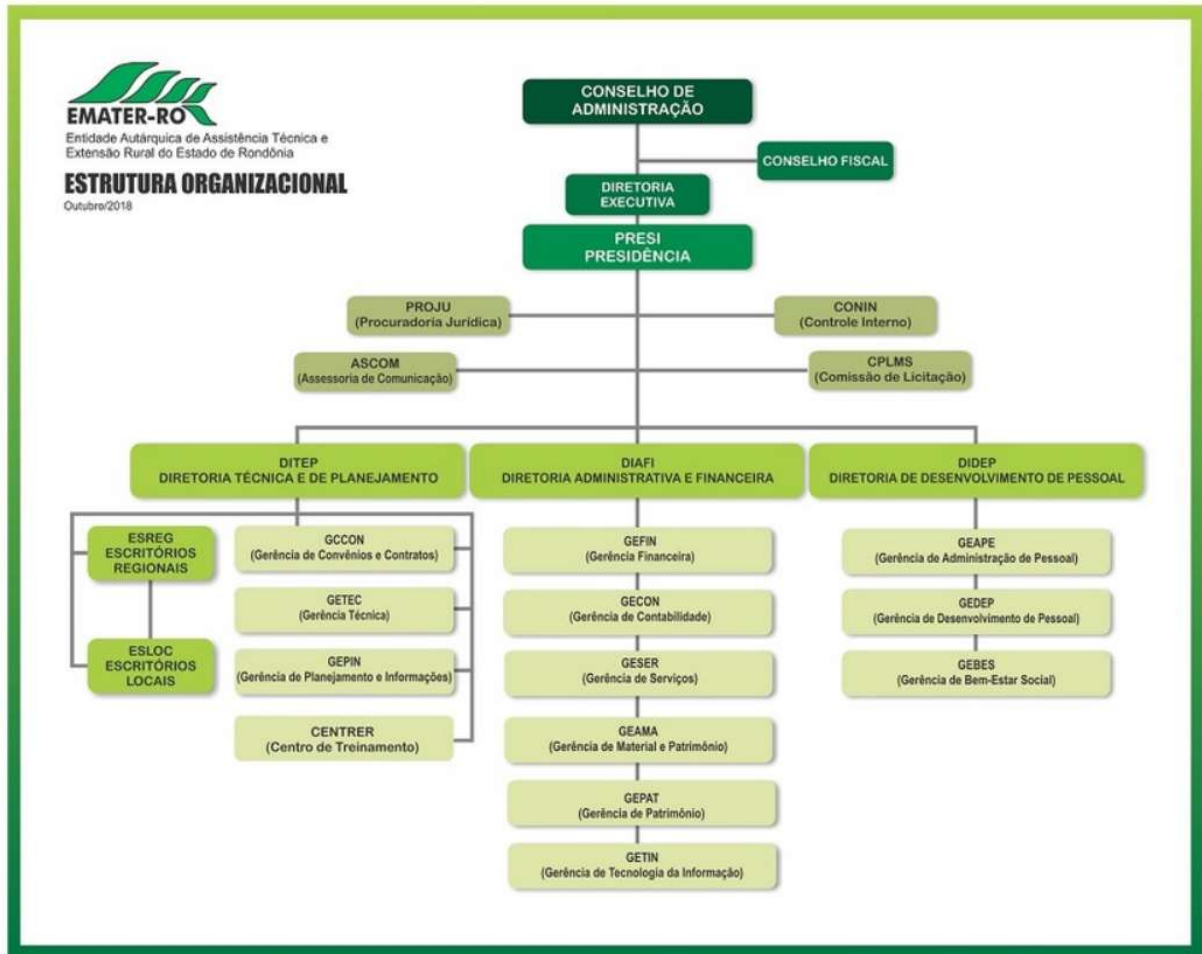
EMATER-RO
Entidade Autárquica de Assistência Técnica e Extensão Rural do Estado de Rondônia

ESTRUTURA ORGANIZACIONAL
Outubro/2018

CONSELHO DE ADMINISTRAÇÃO

CONSELHO FISCAL

DIRETORIA EXECUTIVA

PRESI
PRESIDÊNCIA

PROJU
(Procuradoria Jurídica)

CONIN
(Controle Interno)

ASCOM
(Assessoria de Comunicação)

CPLMS
(Comissão de Licitação)

DITEP
DIRETORIA TÉCNICA E DE PLANEJAMENTO

DIAFI
DIRETORIA ADMINISTRATIVA E FINANCEIRA

DIDEP
DIRETORIA DE DESENVOLVIMENTO DE PESSOAL

ESREG
ESCRITÓRIOS REGIONAIS

ESLOC
ESCRITÓRIOS LOCAIS

GCCON
(Gerência de Convênios e Contratos)

GETEC
(Gerência Técnica)

GEPIN
(Gerência de Planejamento e Informações)

CENTRER
(Centro de Treinamento)

GEFIN
(Gerência Financeira)

GECON
(Gerência de Contabilidade)

GESER
(Gerência de Serviços)

GEAMA
(Gerência de Material e Patrimônio)

GEPAT
(Gerência de Patrimônio)

GETIN
(Gerência de Tecnologia da Informação)

GEAPE
(Gerência de Administração de Pessoal)

GEDEP
(Gerência de Desenvolvimento de Pessoal)

GEBES
(Gerência de Bem-Estar Social)